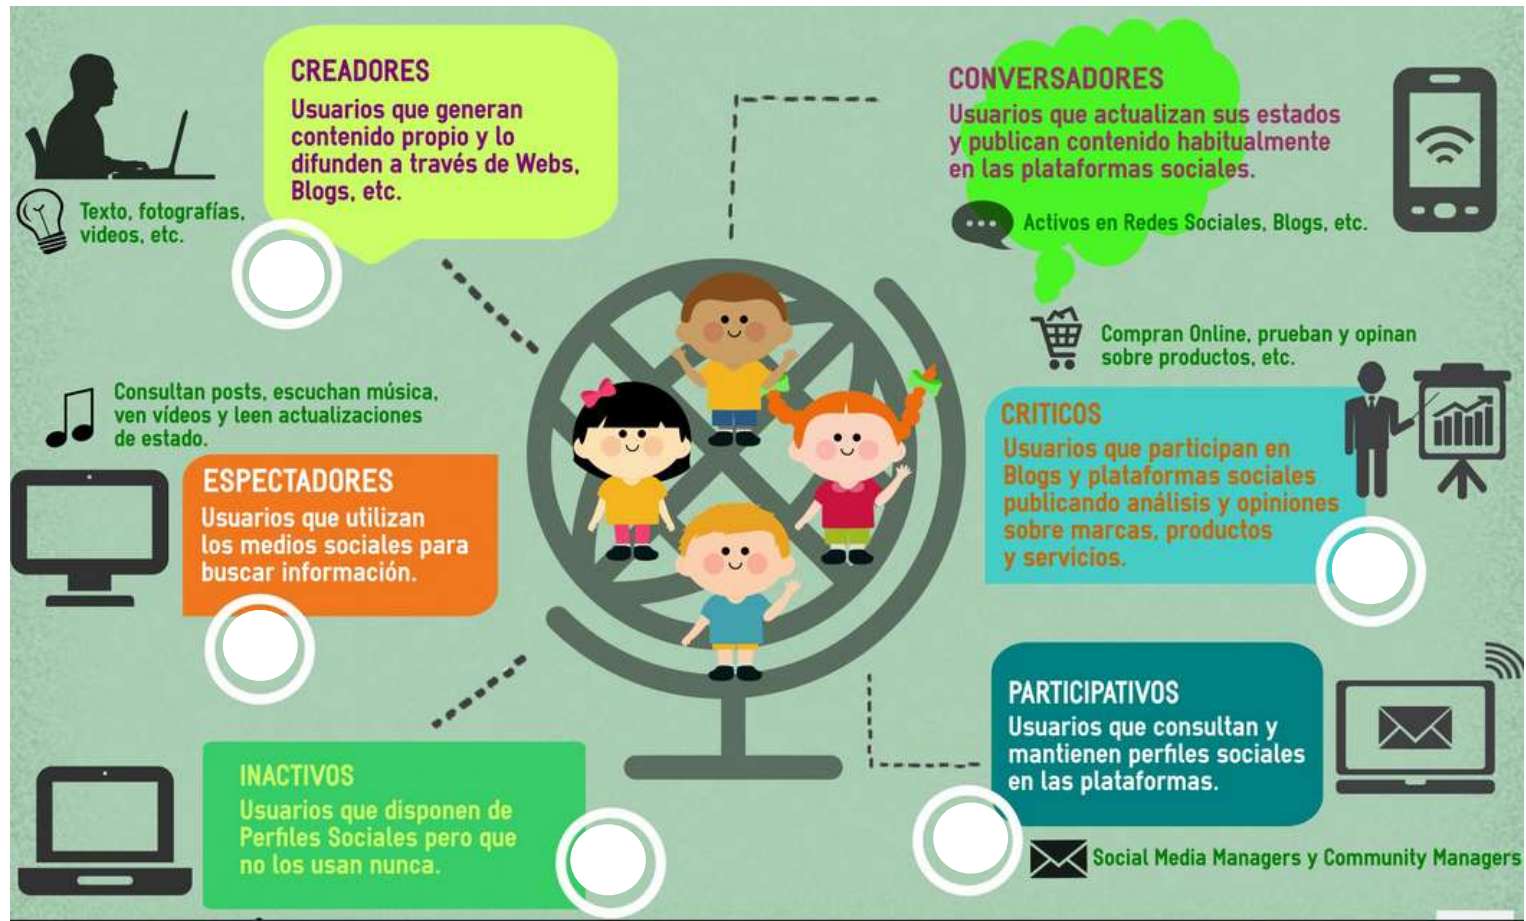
CREADORES
Usuarios que generan contenido propio y lo difunden a través de Webs, Blogs, etc.

Texto, fotografías, videos, etc.

CONVERSADORES
Usuarios que actualizan sus estados y publican contenido habitualmente en las plataformas sociales.

Activos en Redes Sociales, Blogs, etc.

Compran Online, prueban y opinan sobre productos, etc.

Consultan posts, escuchan música, ven vídeos y leen actualizaciones de estado.

ESPECTADORES
Usuarios que utilizan los medios sociales para buscar información.

CRITICOS
Usuarios que participan en Blogs y plataformas sociales publicando análisis y opiniones sobre marcas, productos y servicios.

PARTICIPATIVOS
Usuarios que consultan y mantienen perfiles sociales en las plataformas.

INACTIVOS
Usuarios que disponen de Perfiles Sociales pero que no los usan nunca.

Social Media Managers y Community Managers